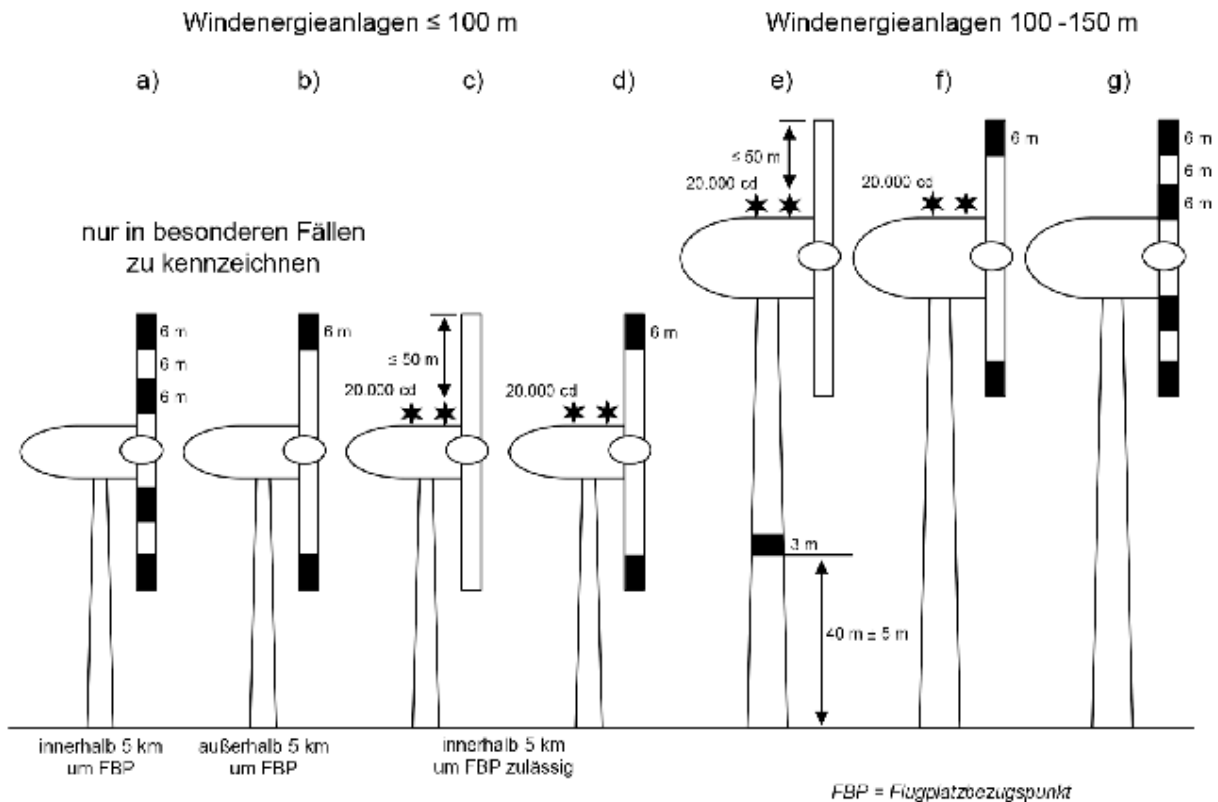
Windenergieanlagen ≤ 100 m

Windenergieanlagen 100 -150 m

a)

b)

c)

d)

e)

f)

g)

nur in besonderen Fällen zu kennzeichnen

6 m
6 m
6 m

6 m

≤ 50 m
20.000 cd

20.000 cd
6 m

≤ 50 m
20.000 cd

20.000 cd
6 m

6 m
6 m
6 m

3 m

40 m ± 5 m

innerhalb 5 km um FBP

außerhalb 5 km um FBP

innerhalb 5 km um FBP zulässig

FBP = Flugplatzbezugspunkt